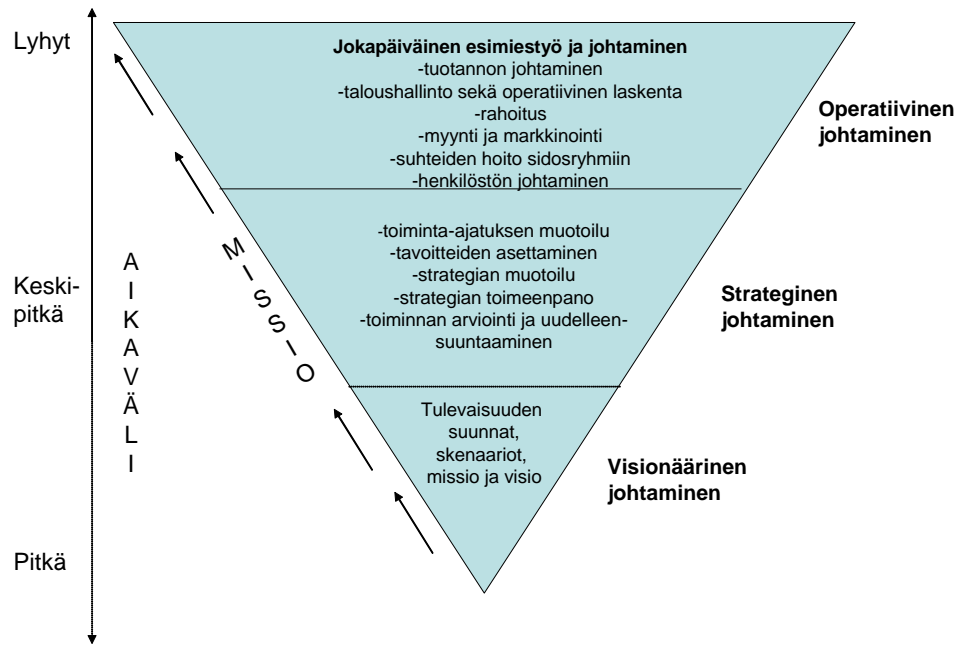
Lyhyt

Keski-pitkä

Pitkä

A I K A V Ä L I

M I S S I O

Jokapäiväinen esimiestyö ja johtaminen
-tuotannon johtaminen
-taloushallinto sekä operatiivinen laskenta
-rahoitus
-myynti ja markkinointi
-suhteiden hoito sidosryhmiin
-henkilöstön johtaminen

Operatiivinen johtaminen

-toiminta-ajatuksen muotoilu
-tavoitteiden asettaminen
-strategian muotoilu
-strategian toimeenpano
-toiminnan arviointi ja uudelleensuuntaaminen

Strateginen johtaminen

Tulevaisuuden suunnat, skenaariot, missio ja visio

Visionäärinen johtaminen